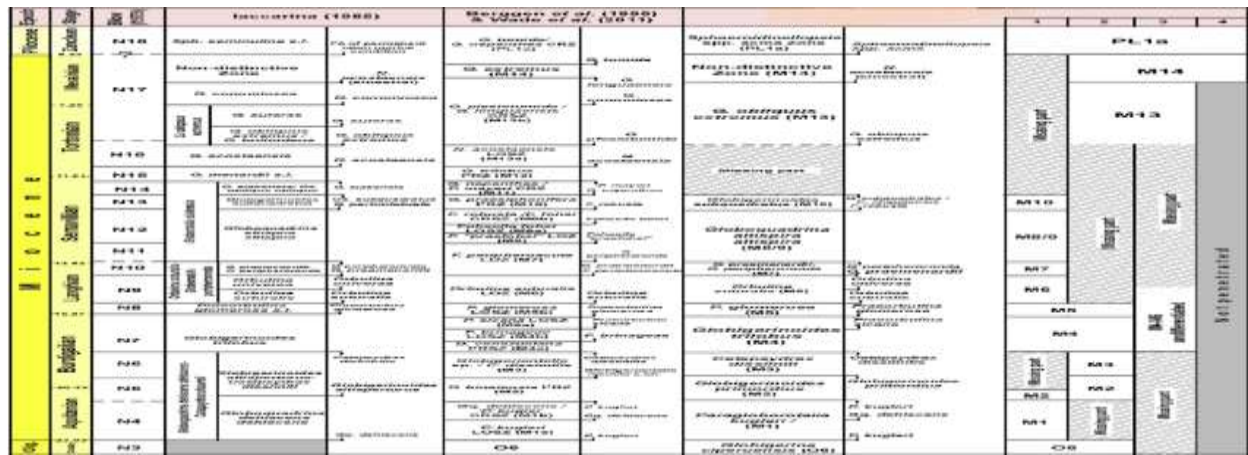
Iaccarino (1985)

Berggren et al. (1995) & Wade et al. (2011)

N18

N17

N16

N15

N14

N13

N12

N11

N10

N9

N8

N7

N6

N5

N4

N3

Non-distinctive Zone

Non-distinctive Zone

Miocene

Pliocene

Langhian

Burdigalian

Aquitanian

Serravallian

Tortonian

Messinian

Zanclean

O6

O6

G. obliquus extremus (M13)

Missing part

Globoquadrina altispira altispira (M9b)

Globigerinoides trilobus (M3)

Catapsydrax dissimilis (M2)

Globigerinoides primordius (M1)

Paragloborotalia kugleri (M1)

G. altispira (M12)

F. fohsi (M7)

Orbulina suturalis (M6)

C. kugleri LO (M1)

PL1a

M14

M13

M10

M9b

M7

M6

M5

M4

M3

M2

M1

1

2

3

4

Not penetrated

Missing part

Missing part

Missing part

Missing part

Missing part

M4-M5 undifferentiated